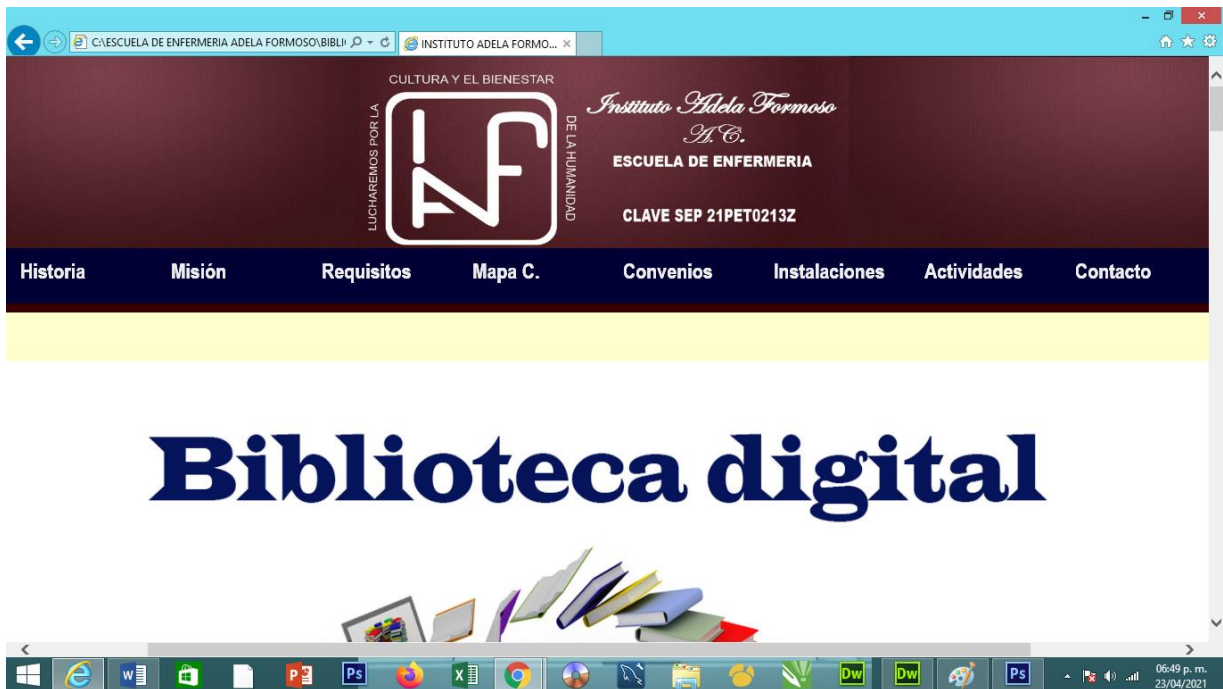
C:\ESCUELA DE ENFERMERIA ADELA FORMOSO\BIBLI

INSTITUTO ADELA FORMO... ×

CULTURA Y EL BIENESTAR

LUCHAREMOS POR LA

DE LA HUMANIDAD

Instituto Adela Formoso A.C.

ESCUELA DE ENFERMERIA

CLAVE SEP 21PET0213Z

Historia Misión Requisitos Mapa C. Convenios Instalaciones Actividades Contacto

Biblioteca digital

06:49 p. m.
23/04/2021